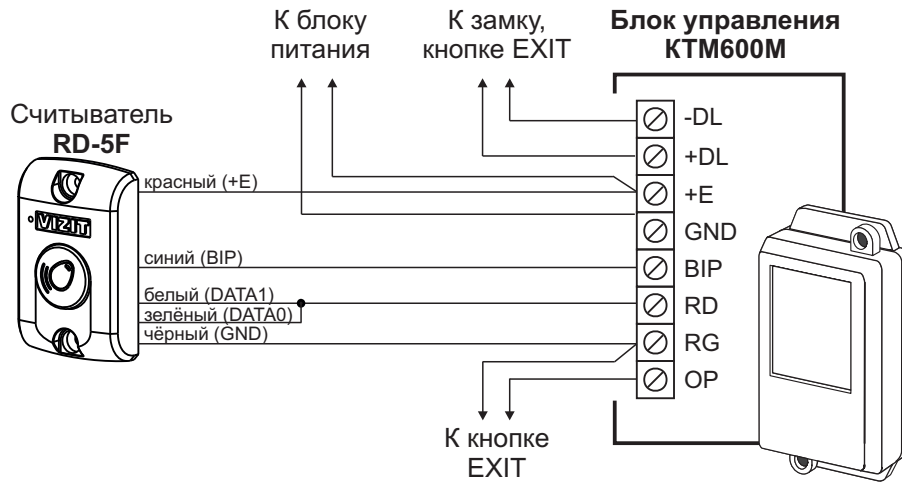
К блоку питания

К замку, кнопке EXIT

**Блок управления KTM600M**

Считыватель **RD-5F**

VIZIT

красный (+E)

синий (BIP)

белый (DATA1)

зелёный (DATA0)

чёрный (GND)

-DL

+DL

+E

GND

BIP

RD

RG

OP

К кнопке EXIT